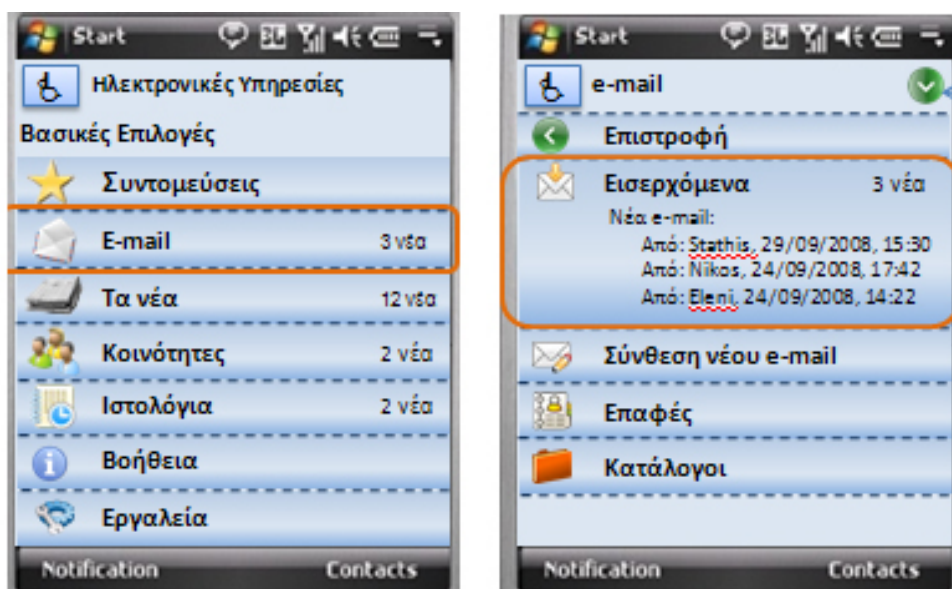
Start

Ηλεκτρονικές Υπηρεσίες

Βασικές Επιλογές

Συντομεύσεις

E-mail 3 νέα

Τα νέα 12 νέα

Κοινότητες 2 νέα

Ιστολόγια 2 νέα

Βοήθεια

Εργαλεία

Notification Contacts

Start

e-mail

Επιστροφή

Εισερχόμενα 3 νέα

Νέα e-mail:
Από: Stathis, 29/09/2008, 15:30
Από: Nikos, 24/09/2008, 17:42
Από: Eleni, 24/09/2008, 14:22

Σύνθεση νέου e-mail

Επαφές

Κατάλογοι

Notification Contacts